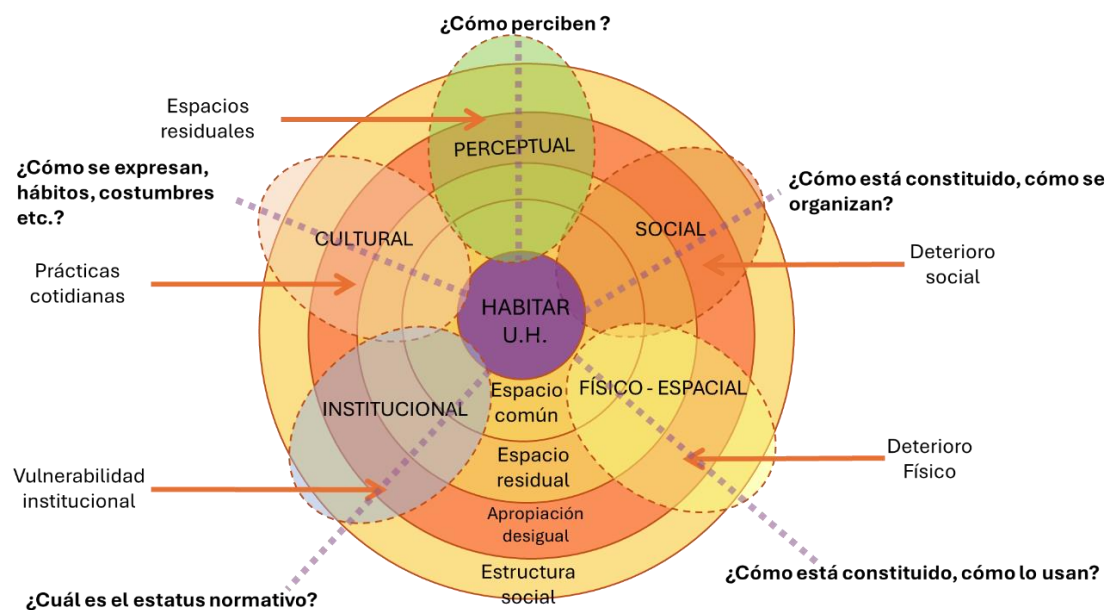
¿Cómo perciben ?

Espacios residuales

PERCEPTUAL

¿Cómo se expresan, hábitos, costumbres etc.?

¿Cómo está constituido, cómo se organizan?

CULTURAL

SOCIAL

Deterioro social

Prácticas cotidianas

HABITAR U.H.

Espacio común

FÍSICO - ESPACIAL

INSTITUCIONAL

Deterioro Físico

Espacio residual

Vulnerabilidad institucional

Apropiación desigual

Estructura social

¿Cómo está constituido, cómo lo usan?

¿Cuál es el estatus normativo?